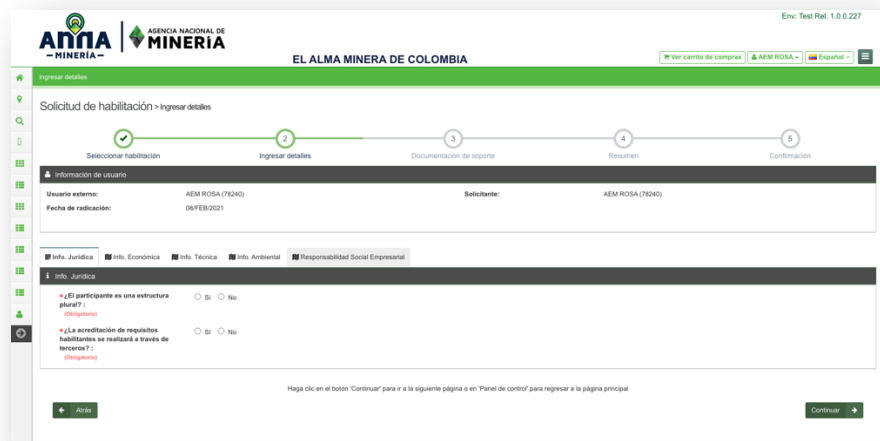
Env: Test Rel. 1.0.0.227

ANNA —MINERÍA—

AGENCIA NACIONAL DE MINERÍA

EL ALMA MINERA DE COLOMBIA

Ver carrito de compras | AEM ROSA | Español

Ingresar detalles

Solicitud de habilitación > Ingresar detalles

Seleccionar habilitación

2 Ingresar detalles

3 Documentación de soporte

4 Resumen

5 Confirmación

Información de usuario

Usuario externo: AEM ROSA (78240)

Solicitante: AEM ROSA (78240)

Fecha de radicación: 08/FEB/2021

Info. Jurídica | Info. Económica | Info. Técnica | Info. Ambiental | Responsabilidad Social Empresarial

Info. Jurídica

* ¿El participante es una estructura plural? : (Obligatorio) Si No

* ¿La acreditación de requisitos habilitantes se realizará a través de terceros? : (Obligatorio) Si No

Haga clic en el botón 'Continuar' para ir a la siguiente página o en 'Panel de control' para regresar a la página principal

Atrás

Continuar